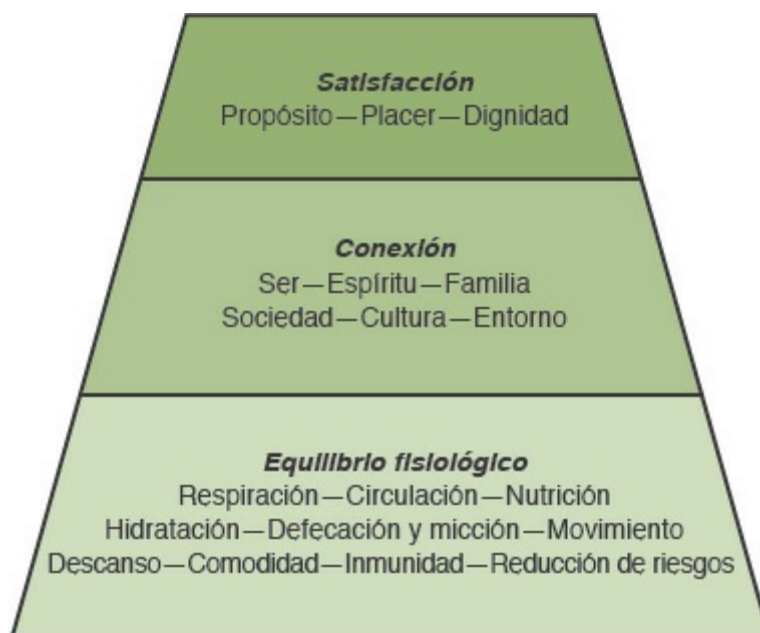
**Satisfacción**
Propósito—Placer—Dignidad

**Conexión**
Ser—Espíritu—Familia
Sociedad—Cultura—Entorno

**Equilibrio fisiológico**
Respiración—Circulación—Nutrición
Hidratación—Defecación y micción—Movimiento
Descanso—Comodidad—Inmunidad—Reducción de riesgos